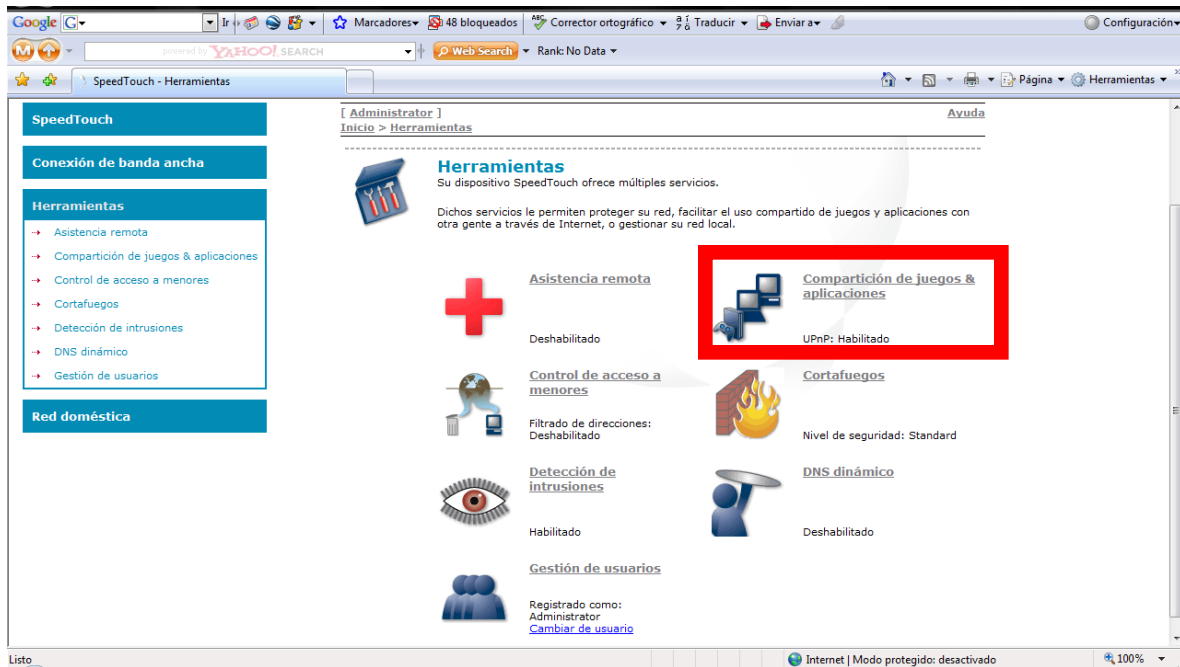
Google G Ir Marcadores 48 bloqueados Corrector ortográfico Traducir Enviar a Configuración

powered by YAHOO! SEARCH Web Search Rank: No Data

SpeedTouch - Herramientas

Página Herramientas

SpeedTouch

Conexión de banda ancha

Herramientas

Asistencia remota
Compartición de juegos & aplicaciones
Control de acceso a menores
Cortafuegos
Detección de intrusiones
DNS dinámico
Gestión de usuarios

Red doméstica

[ Administrator ]
Inicio > Herramientas

Ayuda

Herramientas
Su dispositivo SpeedTouch ofrece múltiples servicios.

Dichos servicios le permiten proteger su red, facilitar el uso compartido de juegos y aplicaciones con otra gente a través de Internet, o gestionar su red local.

Asistencia remota
Deshabilitado

Compartición de juegos & aplicaciones
UPnP: Habilitado

Control de acceso a menores
Filtrado de direcciones: Deshabilitado

Cortafuegos
Nivel de seguridad: Standard

Detección de intrusiones
Habilitado

DNS dinámico
Deshabilitado

Gestión de usuarios
Registrado como: Administrator
Cambiar de usuario

Listo

Internet | Modo protegido: desactivado

100%